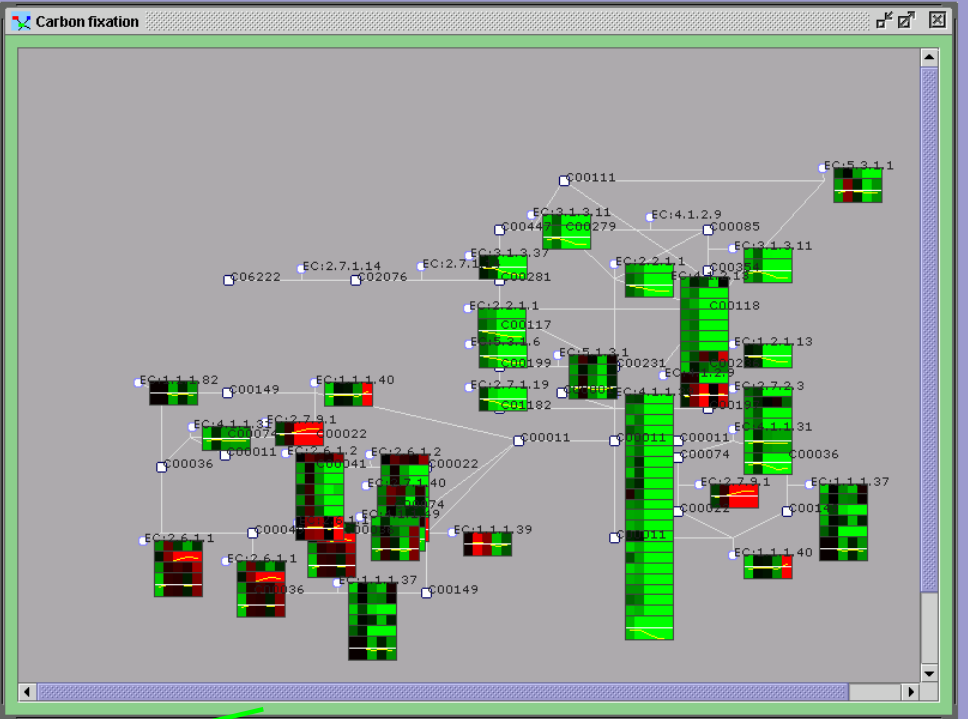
Carbon fixation

EC:5.3.1.1
C00111
EC:3.1.3.11
C00447
C00279
EC:4.1.2.9
C00085
EC:3.1.3.11
EC:3.1.3.37
C00281
EC:2.2.1.1
C00035
EC:4.1.2.13
C06222
EC:2.7.1.14
C02076
EC:2.7.1
EC:2.2.1.1
C00118
C00117
EC:5.3.1.6
EC:1.2.1.13
C00199
EC:5.1.3.1
C00231
EC:1.1.1.82
C00149
EC:1.1.1.40
EC:2.7.1.19
C01182
EC:4.1.1
EC:1.2.9
EC:2.7.2.3
C00197
EC:2.7.9.1
EC:4.1.1.31
C00074
C00022
C00011
C00011
C00011
EC:1.1.1.31
C00036
C00011
EC:2.6.1.2
C00041
C00022
C00074
C00036
EC:1.1.1.40
C00074
EC:2.7.9.1
EC:1.1.1.37
C00022
C0014
EC:1.1.1.39
C0004
EC:2.6.1.1
C00011
EC:2.6.1.1
EC:1.1.1.40
C00036
EC:1.1.1.37
C00149